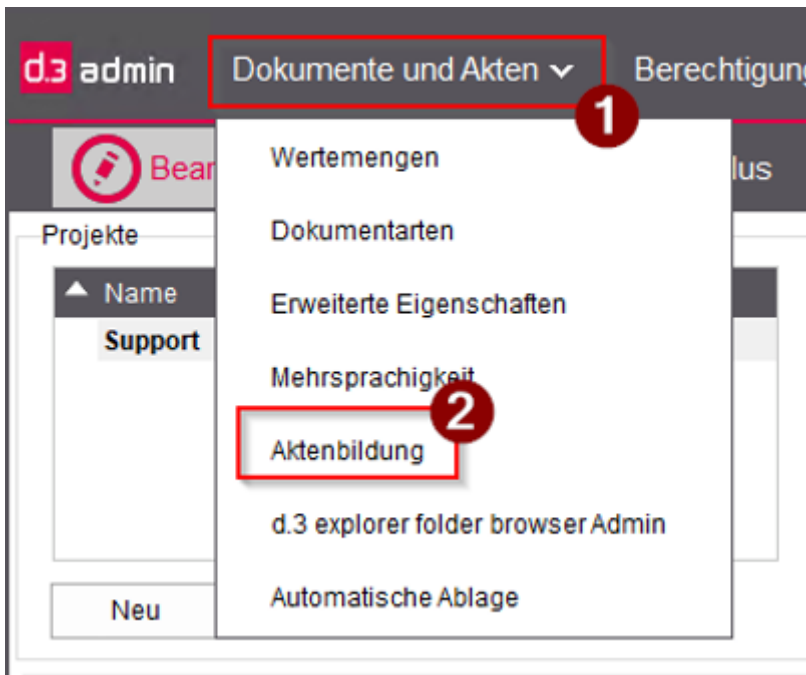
d.3 admin
Dokumente und Akten
Berechtigung
1
Bear
lus
Wertemengen
Dokumentarten
Erweiterte Eigenschaften
Mehrsprachigkeit
2
Aktenbildung
d.3 explorer folder browser Admin
Automatische Ablage
Projekte
Name
Support
Neu